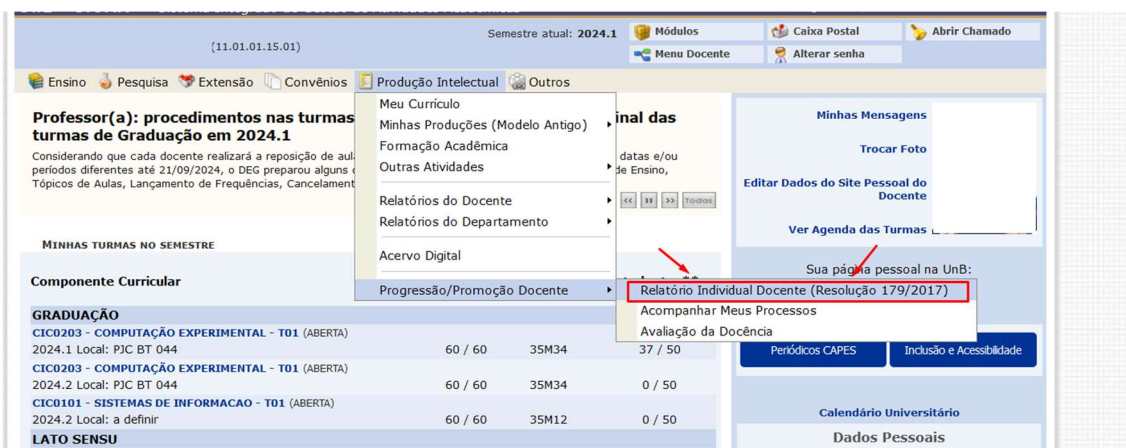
(11.01.01.15.01)

Semestre atual: 2024.1

Módulos

Caixa Postal

Abrir Chamado

Menu Docente

Alterar senha

Ensino Pesquisa Extensão Convênios Produção Intelectual Outros

Professor(a): procedimentos nas turmas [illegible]inal das turmas de Graduação em 2024.1

Considerando que cada docente realizará a reposição de aul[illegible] datas e/ou períodos diferentes até 21/09/2024, o DEG preparou alguns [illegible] de Ensino, Tópicos de Aulas, Lançamento de Frequências, Cancelament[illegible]

Meu Currículo
Minhas Produções (Modelo Antigo)
Formação Acadêmica
Outras Atividades
Relatórios do Docente
Relatórios do Departamento
Acervo Digital
Progressão/Promoção Docente

Relatório Individual Docente (Resolução 179/2017)
Acompanhar Meus Processos
Avaliação da Docência

<< || >> Todos

MINHAS TURMAS NO SEMESTRE

| Componente Curricular | | | |
|---|---|---|---|
| GRADUAÇÃO | | | |
| CIC0203 - COMPUTAÇÃO EXPERIMENTAL - T01 (ABERTA) | | | |
| 2024.1 Local: PJC BT 044 | 60 / 60 | 35M34 | 37 / 50 |
| CIC0203 - COMPUTAÇÃO EXPERIMENTAL - T01 (ABERTA) | | | |
| 2024.2 Local: PJC BT 044 | 60 / 60 | 35M34 | 0 / 50 |
| CIC0101 - SISTEMAS DE INFORMACAO - T01 (ABERTA) | | | |
| 2024.2 Local: a definir | 60 / 60 | 35M12 | 0 / 50 |
| LATO SENSU | | | |

Minhas Mensagens

Trocar Foto

Editar Dados do Site Pessoal do Docente

Ver Agenda das Turmas

Sua página pessoal na UnB:

Periódicos CAPES

Inclusão e Acessibilidade

Calendário Universitário

Dados Pessoais